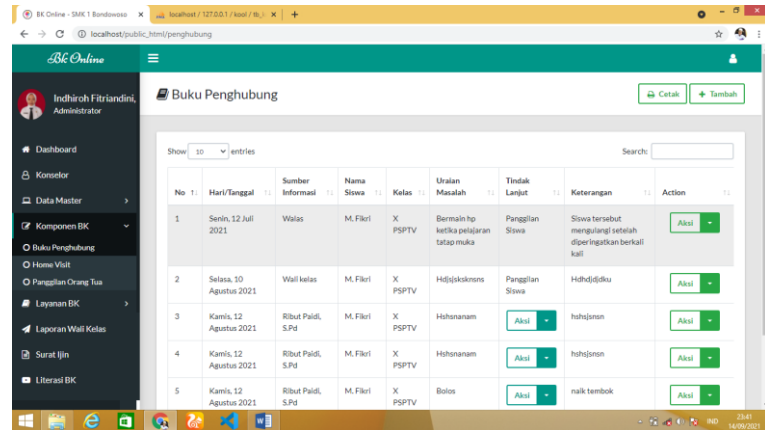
BK Online - SMK 1 Bondowoso × localhost / 127.0.0.1 / kool / tb_ × +

localhost/public_html/penghubung

Bk Online

Indhiroh Fitriandini, Administrator

Dashboard
Konselor
Data Master
Komponen BK
Buku Penghubung
Home Visit
Panggilan Orang Tua
Layanan BK
Laporan Wali Kelas
Surat Ijin
Literasi BK

Buku Penghubung

Cetak
+ Tambah

Show 10 entries

Search:

| No | Hari/Tanggal | Sumber Informasi | Nama Siswa | Kelas | Uraian Masalah | Tindak Lanjut | Keterangan | Action |
|---|---|---|---|---|---|---|---|---|
| 1 | Senin, 12 Juli 2021 | Walas | M. Fikri | X PSPTV | Bermain hp ketika pelajaran tatap muka | Panggilan Siswa | Siswa tersebut mengulangi setelah diperingatkan berkali kali | Aksi |
| 2 | Selasa, 10 Agustus 2021 | Wali kelas | M. Fikri | X PSPTV | Hdjsjsksknsns | Panggilan Siswa | Hdhdjdjdku | Aksi |
| 3 | Kamis, 12 Agustus 2021 | Ribut Paidi, S.Pd | M. Fikri | X PSPTV | Hshsnanam | Aksi | hshsjsnsn | Aksi |
| 4 | Kamis, 12 Agustus 2021 | Ribut Paidi, S.Pd | M. Fikri | X PSPTV | Hshsnanam | Aksi | hshsjsnsn | Aksi |
| 5 | Kamis, 12 Agustus 2021 | Ribut Paidi, S.Pd | M. Fikri | X PSPTV | Bolos | Aksi | naik tembok | Aksi |

IND 23:41 14/09/2021